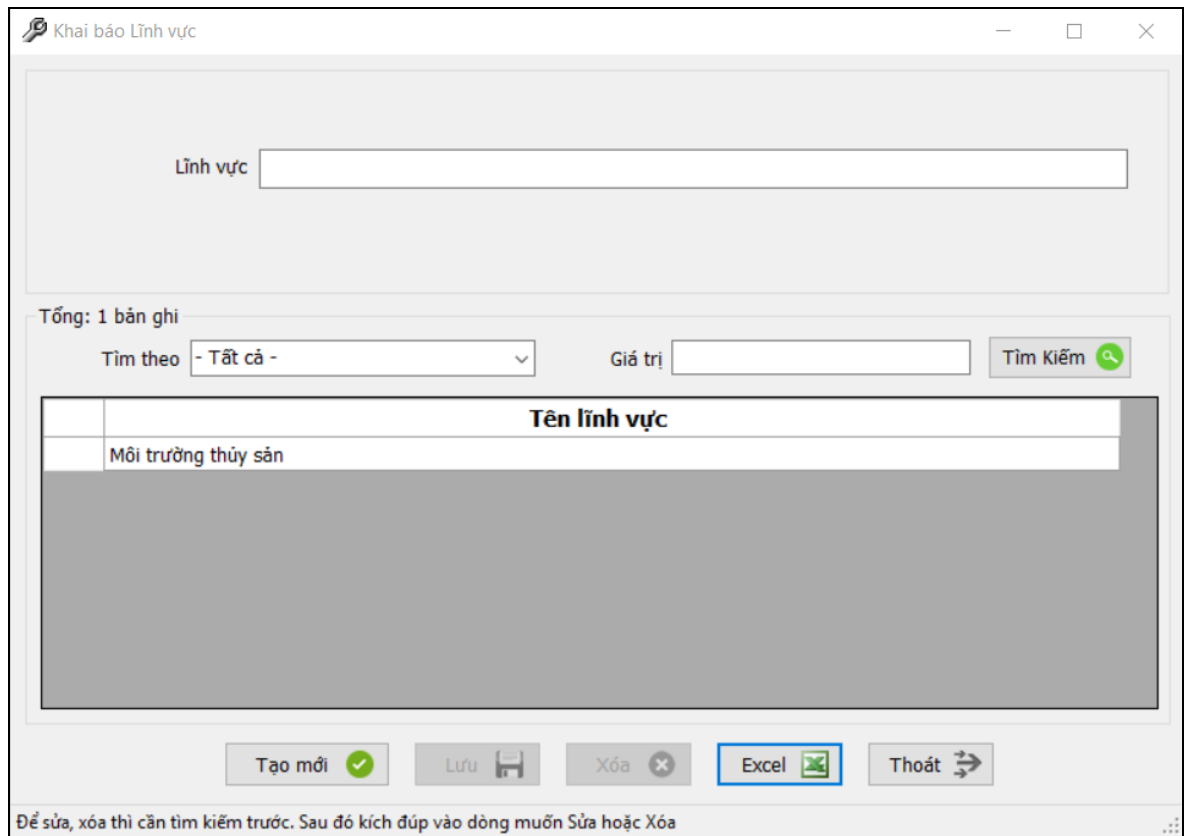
Khai báo Lĩnh vực

Lĩnh vực

Tổng: 1 bản ghi

Tìm theo - Tất cả -

Giá trị

Tìm Kiếm

|  | Tên lĩnh vực |
|---|---|
|  | Môi trường thủy sản |

Tạo mới

Lưu

Xóa

Excel

Thoát

Để sửa, xóa thì cần tìm kiếm trước. Sau đó kích đúp vào dòng muốn Sửa hoặc Xóa